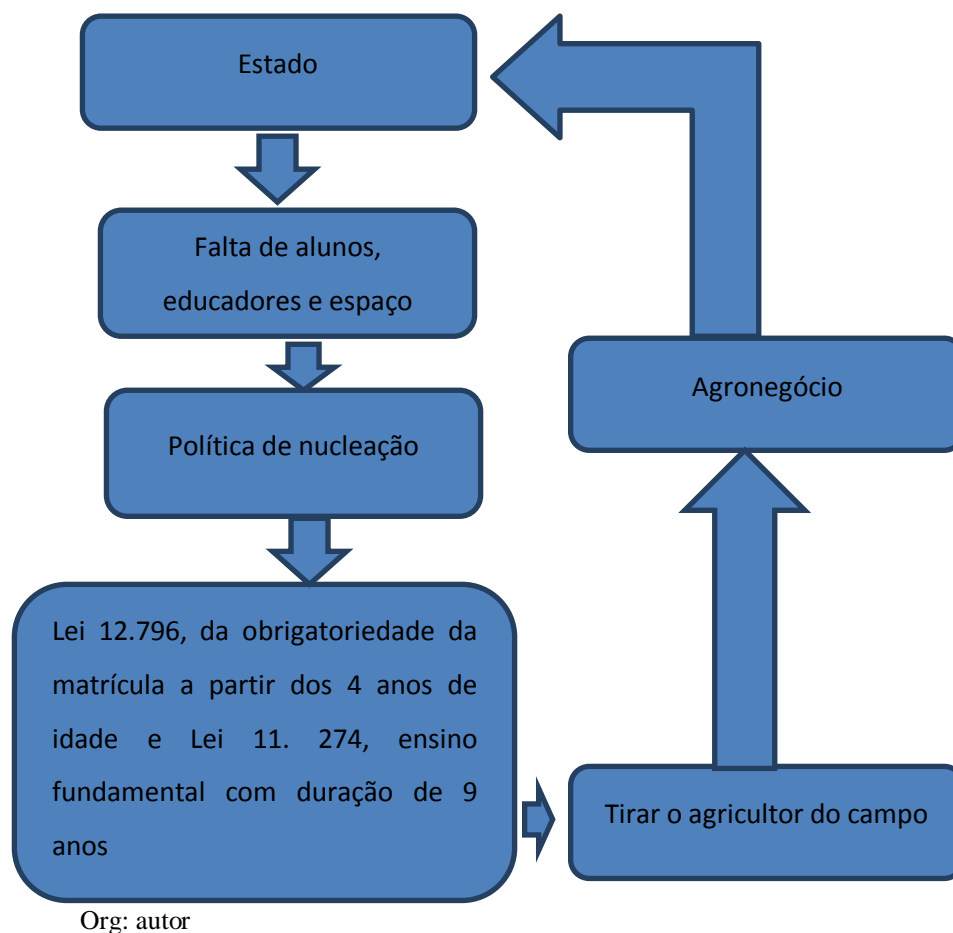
Estado

Falta de alunos, educadores e espaço

Política de nucleação

Lei 12.796, da obrigatoriedade da matrícula a partir dos 4 anos de idade e Lei 11. 274, ensino fundamental com duração de 9 anos

Tirar o agricultor do campo

Agronegócio

Org: autor